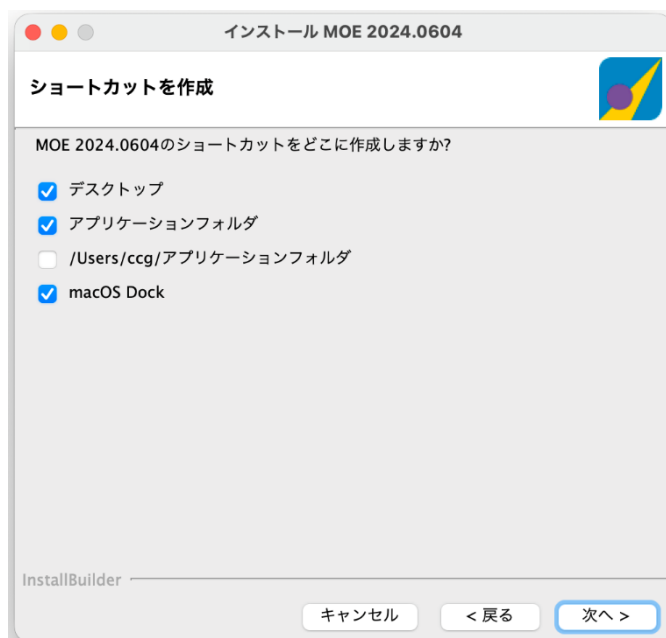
インストール MOE 2024.0604

ショートカットを作成

MOE 2024.0604のショートカットをどこに作成しますか?

デスクトップ

アプリケーションフォルダ

/Users/ccg/アプリケーションフォルダ

macOS Dock

InstallBuilder

キャンセル

< 戻る

次へ >